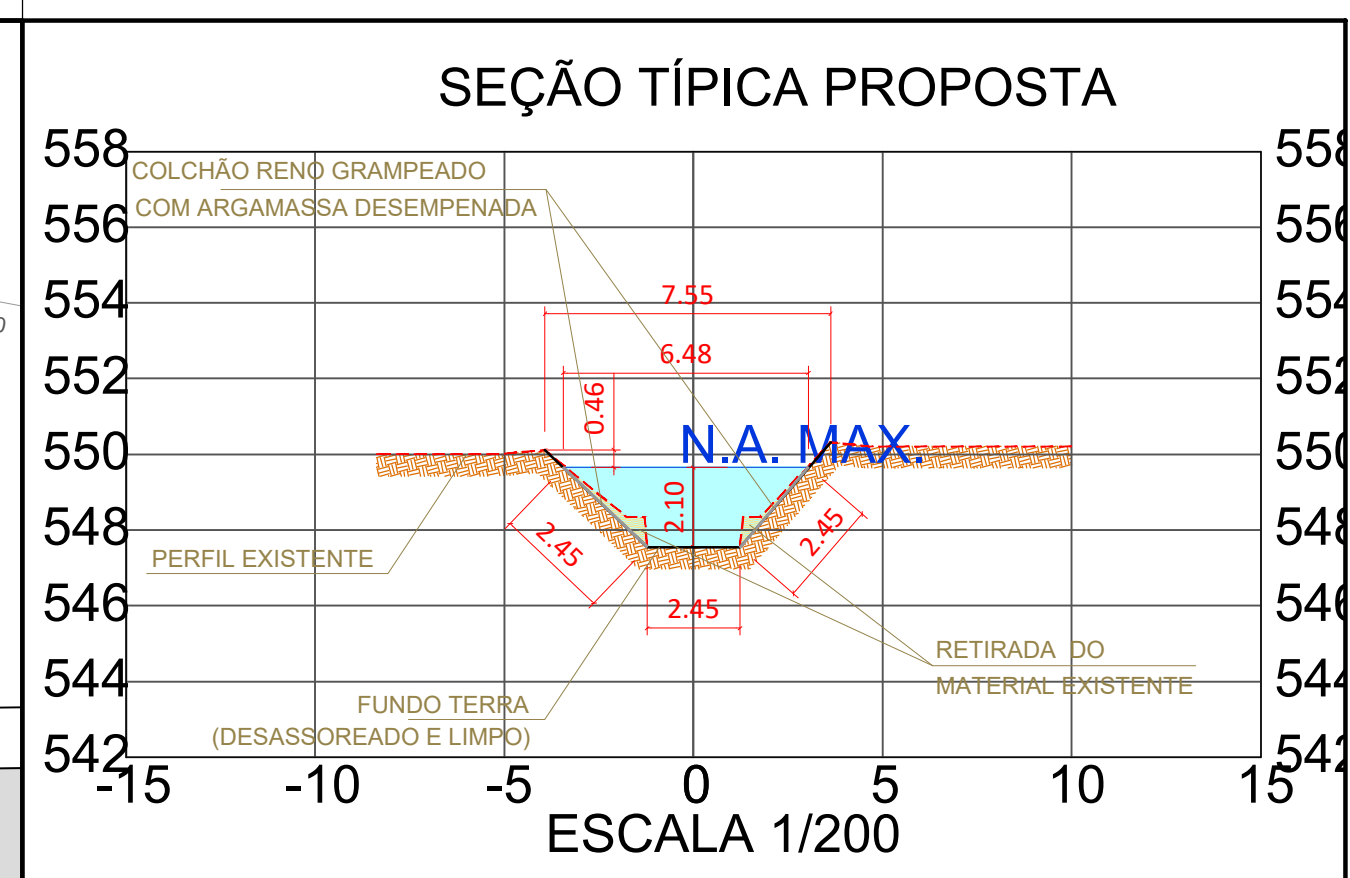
SEÇÃO TÍPICA PROPOSTA

558
556
554
552
550
548
546
544
542

558
556
554
552
550
548
546
544
542

COLCHÃO RENO GRAMPEADO
COM ARGAMASSA DESEMPENADA

7.55
6.48
0.46
N.A. MAX.
2.10
2.45
2.45
2.45

PERFIL EXISTENTE

RETIRADA DO
MATERIAL EXISTENTE

FUNDO TERRA
(DESASSOREADO E LIMPO)

-15 -10 -5 0 5 10 15
ESCALA 1/200